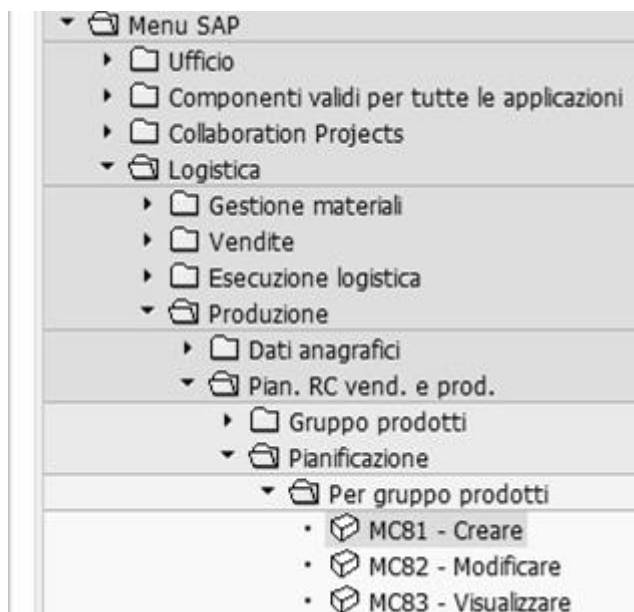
Menu SAP
Ufficio
Componenti validi per tutte le applicazioni
Collaboration Projects
Logistica
Gestione materiali
Vendite
Esecuzione logistica
Produzione
Dati anagrafici
Pian. RC vend. e prod.
Gruppo prodotti
Pianificazione
Per gruppo prodotti
MC81 - Creare
MC82 - Modificare
MC83 - Visualizzare